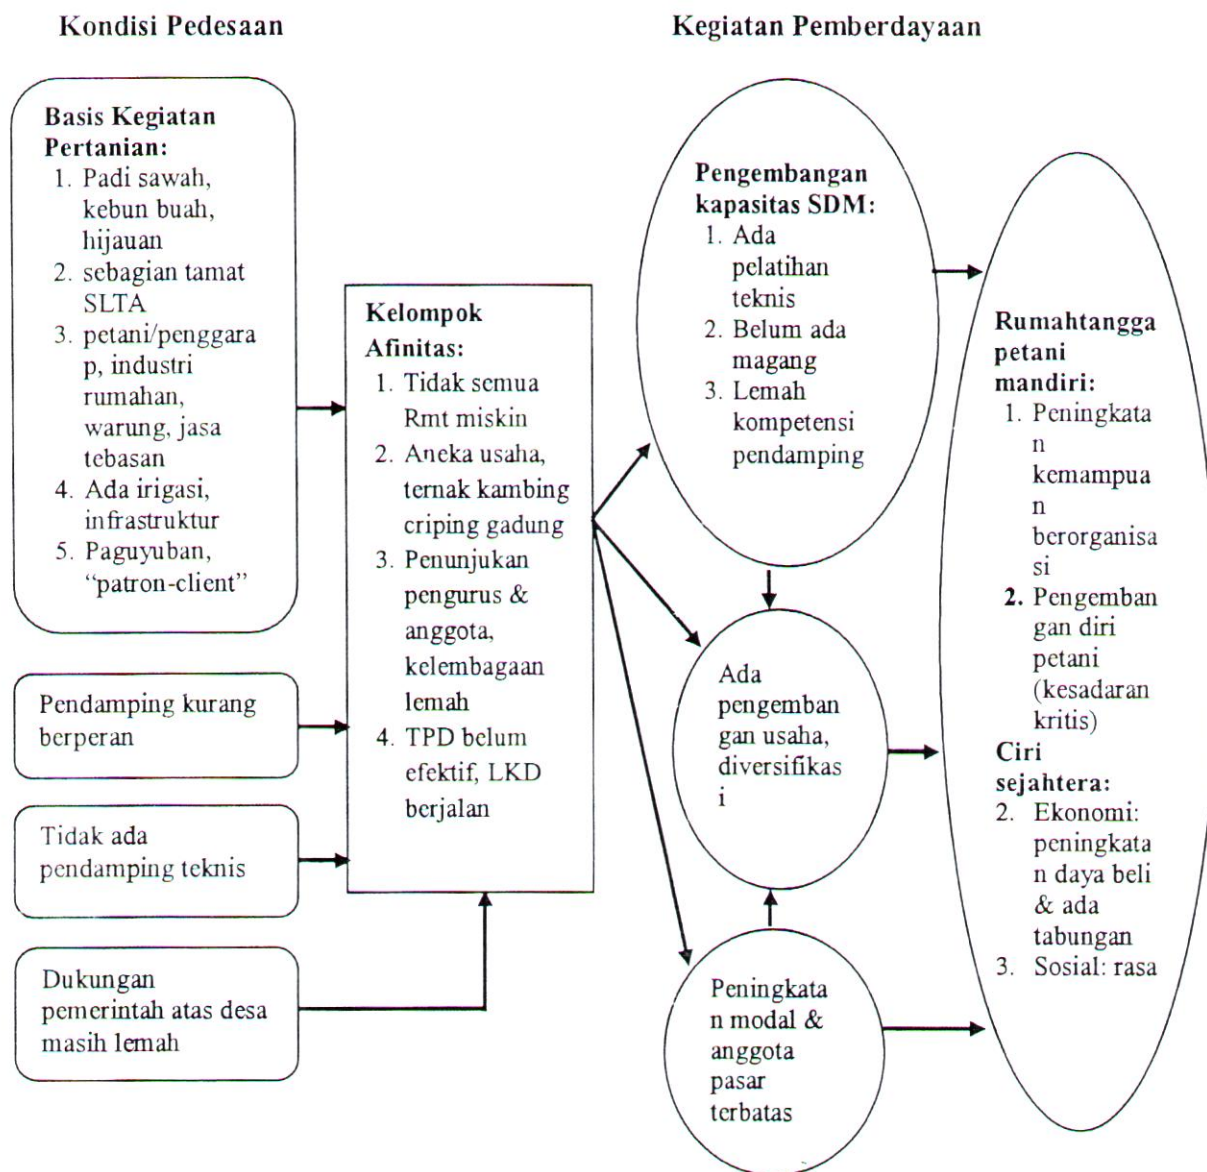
Kondisi Pedesaan

Kegiatan Pemberdayaan

Basis Kegiatan Pertanian:
1. Padi sawah, kebun buah, hijauan
2. sebagian tamat SLTA
3. petani/penggarap, industri rumahan, warung, jasa tebasan
4. Ada irigasi, infrastruktur
5. Paguyuban, "patron-client"

Pendamping kurang berperan

Tidak ada pendamping teknis

Dukungan pemerintah atas desa masih lemah

Kelompok Afinitas:
1. Tidak semua Rmt miskin
2. Aneka usaha, ternak kambing criping gadung
3. Penunjukan pengurus & anggota, kelembagaan lemah
4. TPD belum efektif, LKD berjalan

Pengembangan kapasitas SDM:
1. Ada pelatihan teknis
2. Belum ada magang
3. Lemah kompetensi pendamping

Ada pengembangan usaha, diversifikasi

Peningkatan modal & anggota pasar terbatas

Rumahtangga petani mandiri:
1. Peningkatan kemampuan berorganisasi
2. Pengembangan diri petani (kesadaran kritis)
Ciri sejahtera:
2. Ekonomi: peningkatan daya beli & ada tabungan
3. Sosial: rasa